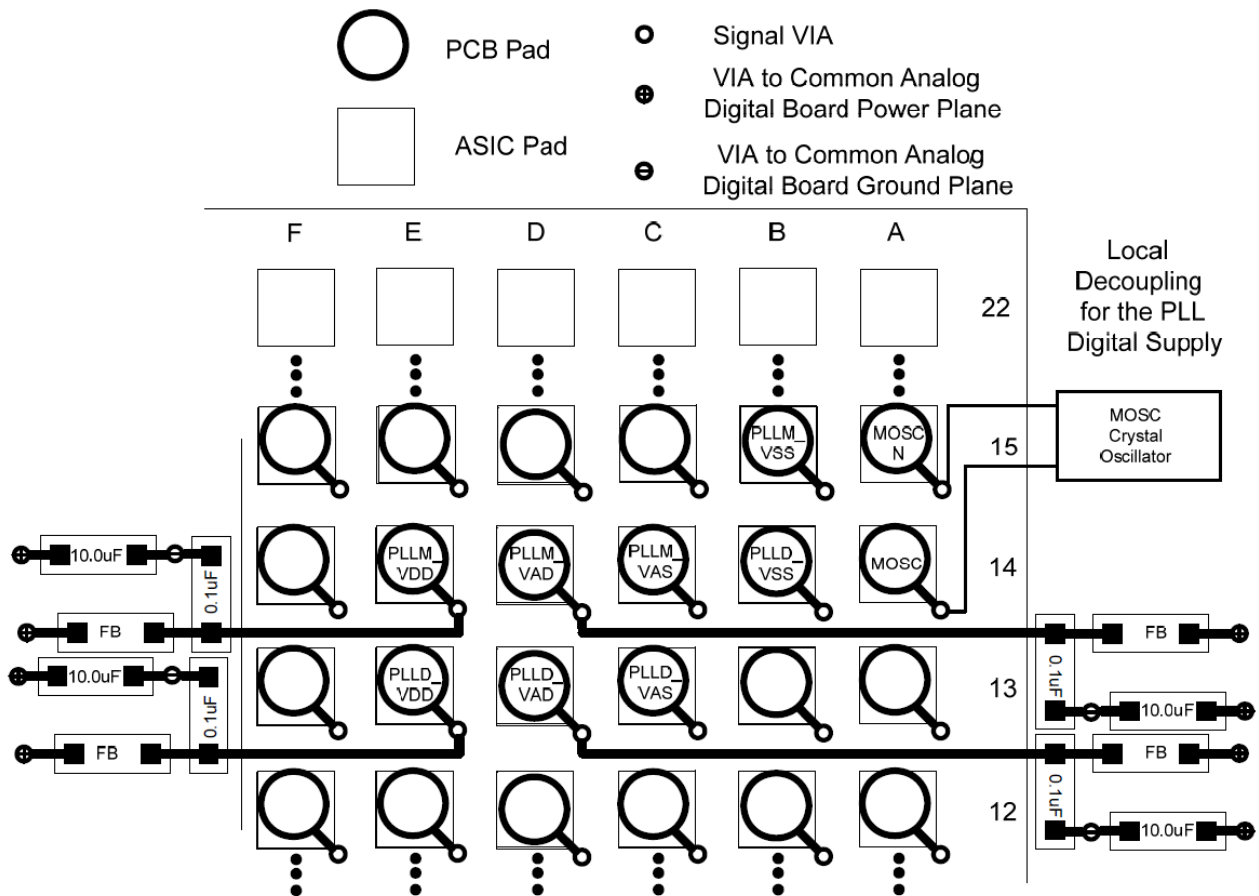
PCB Pad

Signal VIA

VIA to Common Analog Digital Board Power Plane

ASIC Pad

VIA to Common Analog Digital Board Ground Plane

F E D C B A

Local Decoupling for the PLL Digital Supply

22

PLLM_ VSS

MOSC N

MOSC Crystal Oscillator

15

10.0uF

0.1uF

PLLM_ VDD

PLLM_ VAD

PLLM_ VAS

PLLD_ VSS

MOSC

14

FB

FB

10.0uF

PLLD_ VDD

PLLD_ VAD

PLLD_ VAS

13

0.1uF

10.0uF

0.1uF

FB

FB

0.1uF

12

10.0uF